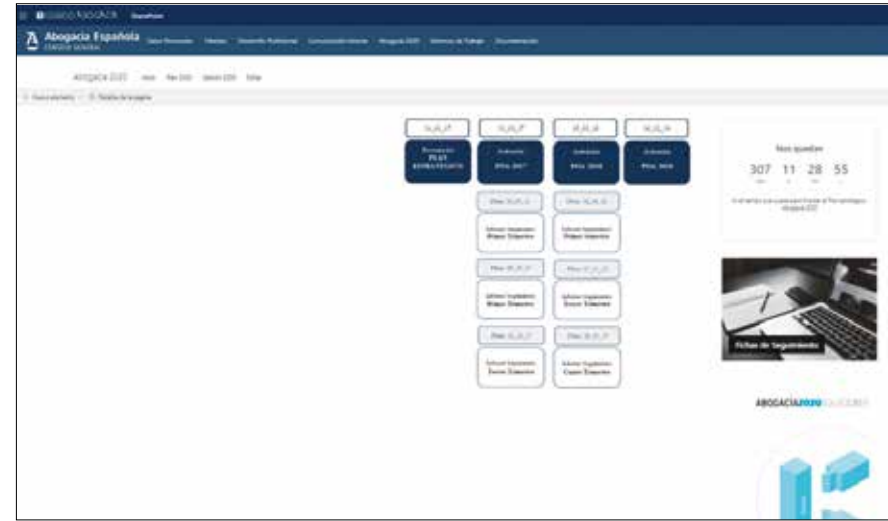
SharePoint

Abogacía Española
CONSEJO GENERAL

Abogacía 2020

PLAN ESTRATÉGICO

Informe PAA 2017

Informe PAA 2018

Informe PAA 2019

Informe Seguimiento Primer Trimestre

Informe Seguimiento Primer Trimestre

Informe Seguimiento Segundo Trimestre

Informe Seguimiento Tercer Trimestre

Informe Seguimiento Tercer Trimestre

Informe Seguimiento Cuarto Trimestre

Nos quedan

307 11 28 55

Fichas de Seguimiento

ABOGACÍA2020